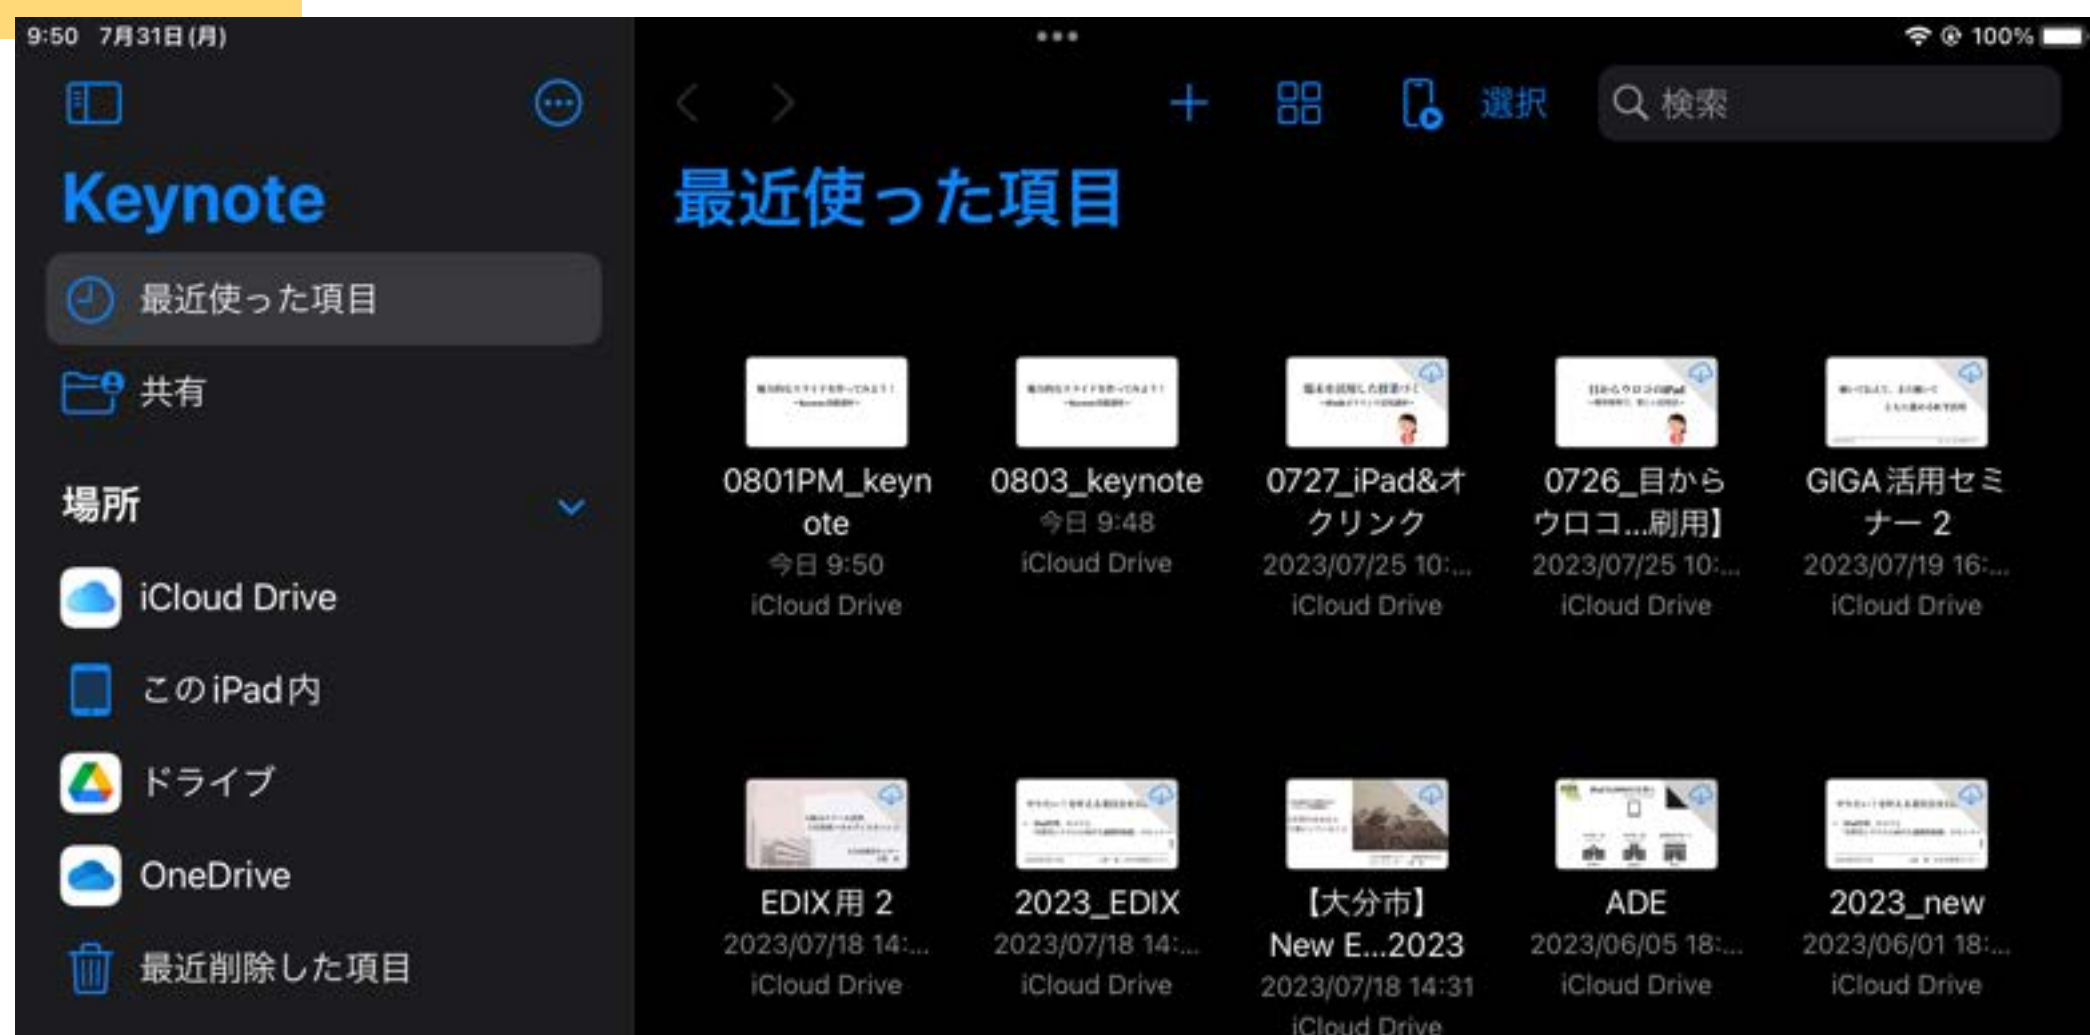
9:50 7月31日 (月)

Keynote

最近使った項目

共有

場所

iCloud Drive

このiPad内

ドライブ

OneDrive

最近削除した項目

選択

検索

最近使った項目

0801PM_keynote
今日 9:50
iCloud Drive

0803_keynote
今日 9:48
iCloud Drive

0727_iPad&オクリンク
2023/07/25 10:...
iCloud Drive

0726_目からウロコ...刷用】
2023/07/25 10:...
iCloud Drive

GIGA 活用セミナー 2
2023/07/19 16:...
iCloud Drive

EDIX用 2
2023/07/18 14:...
iCloud Drive

2023_EDIX
2023/07/18 14:...
iCloud Drive

【大分市】New E...2023
2023/07/18 14:31
iCloud Drive

ADE
2023/06/05 18:...
iCloud Drive

2023_new
2023/06/01 18:...
iCloud Drive